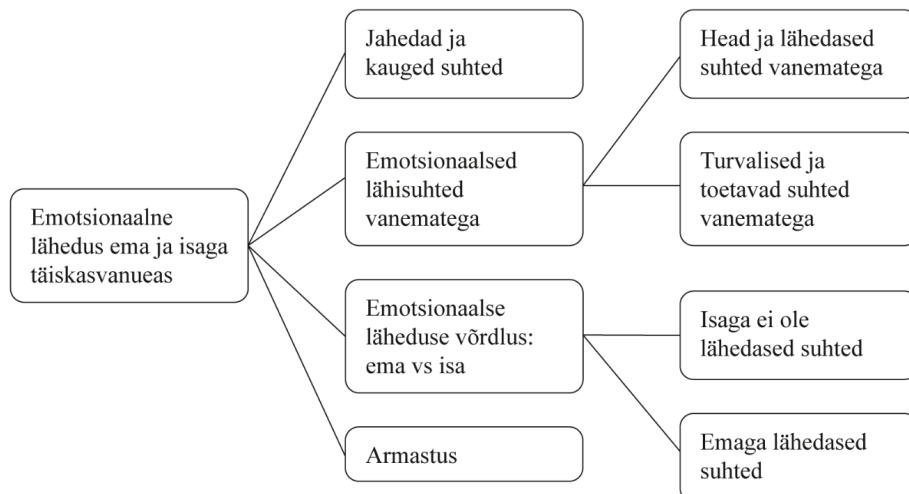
Emotsionaalne lähedus ema ja isaga täiskasvanueas

Jahedad ja kauged suhted

Emotsionaalsed lähisuhted vanematega

Head ja lähedased suhted vanematega

Turvalised ja toetavad suhted vanematega

Emotsionaalse läheduse võrdlus: ema vs isa

Isaga ei ole lähedased suhted

Emaga lähedased suhted

Armastus